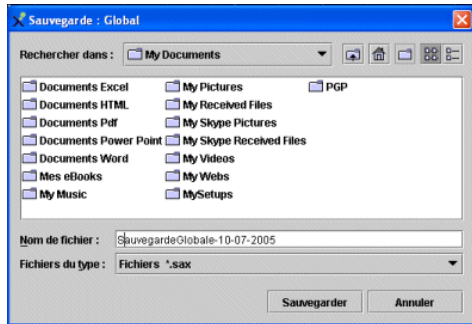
Sauvegarde : Global

Rechercher dans : My Documents

Documents Excel
Documents HTML
Documents Pdf
Documents Power Point
Documents Word
Mes eBooks
My Music

My Pictures
My Received Files
My Skype Pictures
My Skype Received Files
My Videos
My Webs
MySetups

PGP

Nom de fichier : SauvegardeGlobale-10-07-2005

Fichiers du type : Fichiers *.sax

Sauvegarder
Annuler